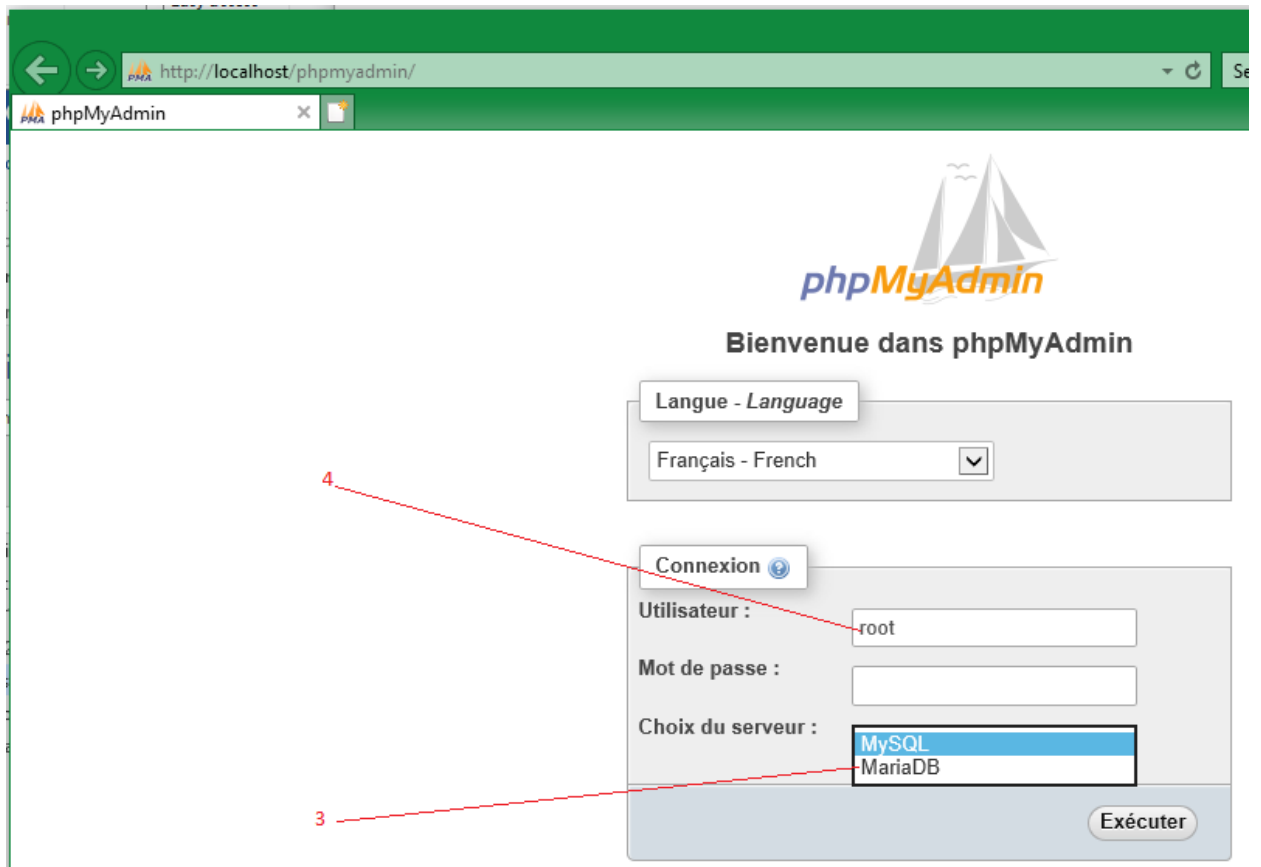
http://localhost/phpmyadmin/

Se

phpMyAdmin

phpMyAdmin

Bienvenue dans phpMyAdmin

Langue - Language

Français - French

Connexion

Utilisateur :

root

Mot de passe :

Choix du serveur :

MySQL

MariaDB

Exécuter

4

3